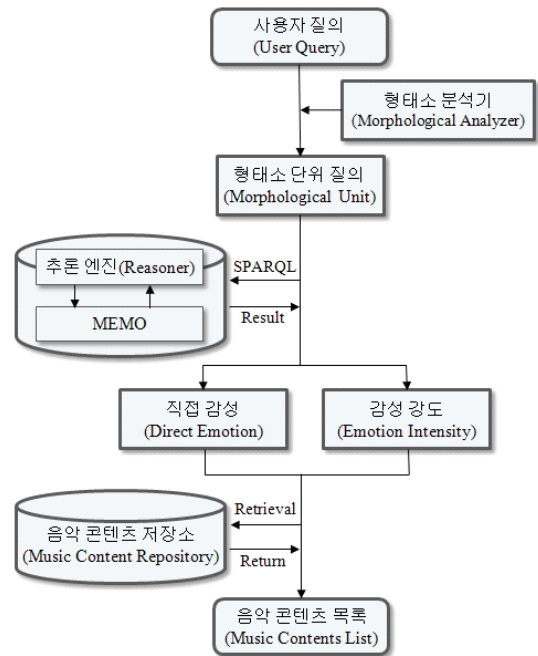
사용자 질의
(User Query)

형태소 분석기
(Morphological Analyzer)

형태소 단위 질의
(Morphological Unit)

추론 엔진(Reasoner)

MEMO

SPARQL

Result

직접 감성
(Direct Emotion)

감성 강도
(Emotion Intensity)

음악 콘텐츠 저장소
(Music Content Repository)

Retrieval

Return

음악 콘텐츠 목록
(Music Contents List)